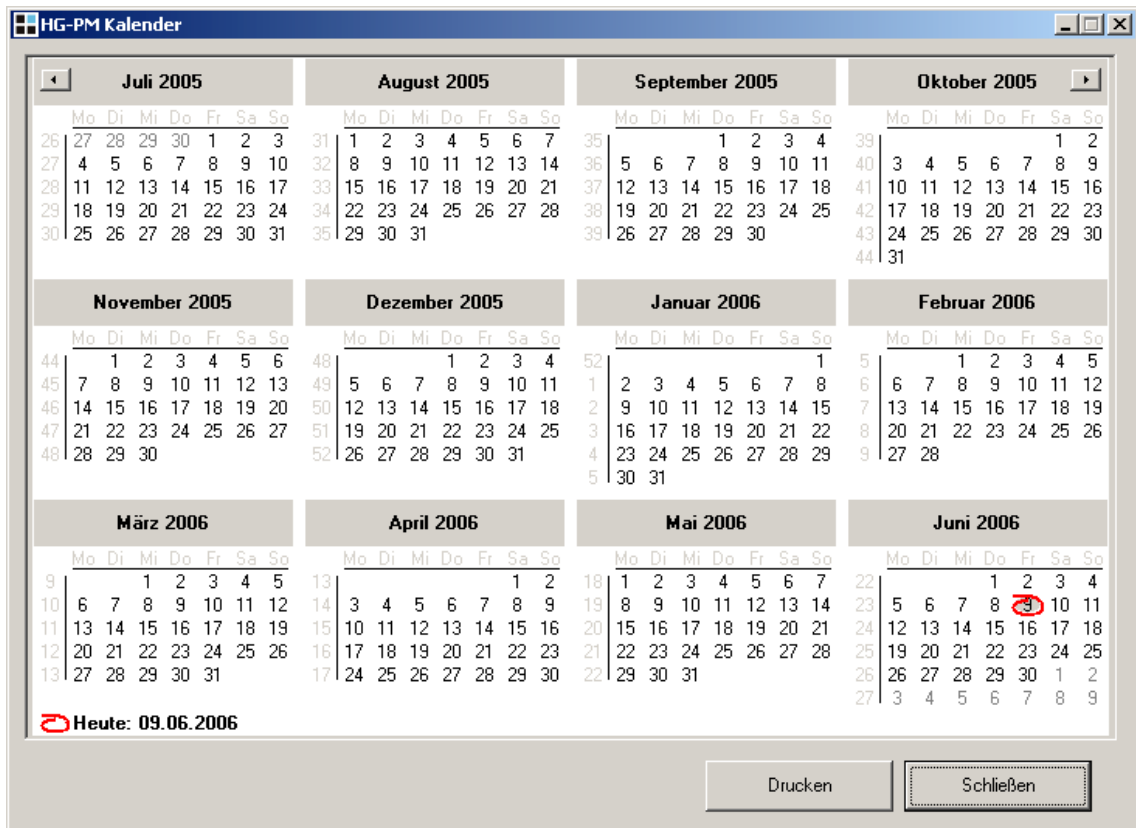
HG-PM Kalender

Juli 2005

| | Mo | Di | Mi | Do | Fr | Sa | So |
|---|---|---|---|---|---|---|---|
| 26 | 27 | 28 | 29 | 30 | 1 | 2 | 3 |
| 27 | 4 | 5 | 6 | 7 | 8 | 9 | 10 |
| 28 | 11 | 12 | 13 | 14 | 15 | 16 | 17 |
| 29 | 18 | 19 | 20 | 21 | 22 | 23 | 24 |
| 30 | 25 | 26 | 27 | 28 | 29 | 30 | 31 |

August 2005

| | Mo | Di | Mi | Do | Fr | Sa | So |
|---|---|---|---|---|---|---|---|
| 31 | 1 | 2 | 3 | 4 | 5 | 6 | 7 |
| 32 | 8 | 9 | 10 | 11 | 12 | 13 | 14 |
| 33 | 15 | 16 | 17 | 18 | 19 | 20 | 21 |
| 34 | 22 | 23 | 24 | 25 | 26 | 27 | 28 |
| 35 | 29 | 30 | 31 | | | | |

September 2005

| | Mo | Di | Mi | Do | Fr | Sa | So |
|---|---|---|---|---|---|---|---|
| 35 | | | | 1 | 2 | 3 | 4 |
| 36 | 5 | 6 | 7 | 8 | 9 | 10 | 11 |
| 37 | 12 | 13 | 14 | 15 | 16 | 17 | 18 |
| 38 | 19 | 20 | 21 | 22 | 23 | 24 | 25 |
| 39 | 26 | 27 | 28 | 29 | 30 | | |

Oktober 2005

| | Mo | Di | Mi | Do | Fr | Sa | So |
|---|---|---|---|---|---|---|---|
| 39 | | | | | | 1 | 2 |
| 40 | 3 | 4 | 5 | 6 | 7 | 8 | 9 |
| 41 | 10 | 11 | 12 | 13 | 14 | 15 | 16 |
| 42 | 17 | 18 | 19 | 20 | 21 | 22 | 23 |
| 43 | 24 | 25 | 26 | 27 | 28 | 29 | 30 |
| 44 | 31 | | | | | | |

November 2005

| | Mo | Di | Mi | Do | Fr | Sa | So |
|---|---|---|---|---|---|---|---|
| 44 | | 1 | 2 | 3 | 4 | 5 | 6 |
| 45 | 7 | 8 | 9 | 10 | 11 | 12 | 13 |
| 46 | 14 | 15 | 16 | 17 | 18 | 19 | 20 |
| 47 | 21 | 22 | 23 | 24 | 25 | 26 | 27 |
| 48 | 28 | 29 | 30 | | | | |

Dezember 2005

| | Mo | Di | Mi | Do | Fr | Sa | So |
|---|---|---|---|---|---|---|---|
| 48 | | | | 1 | 2 | 3 | 4 |
| 49 | 5 | 6 | 7 | 8 | 9 | 10 | 11 |
| 50 | 12 | 13 | 14 | 15 | 16 | 17 | 18 |
| 51 | 19 | 20 | 21 | 22 | 23 | 24 | 25 |
| 52 | 26 | 27 | 28 | 29 | 30 | 31 | |

Januar 2006

| | Mo | Di | Mi | Do | Fr | Sa | So |
|---|---|---|---|---|---|---|---|
| 52 | | | | | | | 1 |
| 1 | 2 | 3 | 4 | 5 | 6 | 7 | 8 |
| 2 | 9 | 10 | 11 | 12 | 13 | 14 | 15 |
| 3 | 16 | 17 | 18 | 19 | 20 | 21 | 22 |
| 4 | 23 | 24 | 25 | 26 | 27 | 28 | 29 |
| 5 | 30 | 31 | | | | | |

Februar 2006

| | Mo | Di | Mi | Do | Fr | Sa | So |
|---|---|---|---|---|---|---|---|
| 5 | | | 1 | 2 | 3 | 4 | 5 |
| 6 | 6 | 7 | 8 | 9 | 10 | 11 | 12 |
| 7 | 13 | 14 | 15 | 16 | 17 | 18 | 19 |
| 8 | 20 | 21 | 22 | 23 | 24 | 25 | 26 |
| 9 | 27 | 28 | | | | | |

März 2006

| | Mo | Di | Mi | Do | Fr | Sa | So |
|---|---|---|---|---|---|---|---|
| 9 | | | 1 | 2 | 3 | 4 | 5 |
| 10 | 6 | 7 | 8 | 9 | 10 | 11 | 12 |
| 11 | 13 | 14 | 15 | 16 | 17 | 18 | 19 |
| 12 | 20 | 21 | 22 | 23 | 24 | 25 | 26 |
| 13 | 27 | 28 | 29 | 30 | 31 | | |

April 2006

| | Mo | Di | Mi | Do | Fr | Sa | So |
|---|---|---|---|---|---|---|---|
| 13 | | | | | | 1 | 2 |
| 14 | 3 | 4 | 5 | 6 | 7 | 8 | 9 |
| 15 | 10 | 11 | 12 | 13 | 14 | 15 | 16 |
| 16 | 17 | 18 | 19 | 20 | 21 | 22 | 23 |
| 17 | 24 | 25 | 26 | 27 | 28 | 29 | 30 |

Mai 2006

| | Mo | Di | Mi | Do | Fr | Sa | So |
|---|---|---|---|---|---|---|---|
| 18 | 1 | 2 | 3 | 4 | 5 | 6 | 7 |
| 19 | 8 | 9 | 10 | 11 | 12 | 13 | 14 |
| 20 | 15 | 16 | 17 | 18 | 19 | 20 | 21 |
| 21 | 22 | 23 | 24 | 25 | 26 | 27 | 28 |
| 22 | 29 | 30 | 31 | | | | |

Juni 2006

| | Mo | Di | Mi | Do | Fr | Sa | So |
|---|---|---|---|---|---|---|---|
| 22 | | | | 1 | 2 | 3 | 4 |
| 23 | 5 | 6 | 7 | 8 | 9 | 10 | 11 |
| 24 | 12 | 13 | 14 | 15 | 16 | 17 | 18 |
| 25 | 19 | 20 | 21 | 22 | 23 | 24 | 25 |
| 26 | 26 | 27 | 28 | 29 | 30 | 1 | 2 |
| 27 | 3 | 4 | 5 | 6 | 7 | 8 | 9 |

Heute: 09.06.2006

Drucken
Schließen